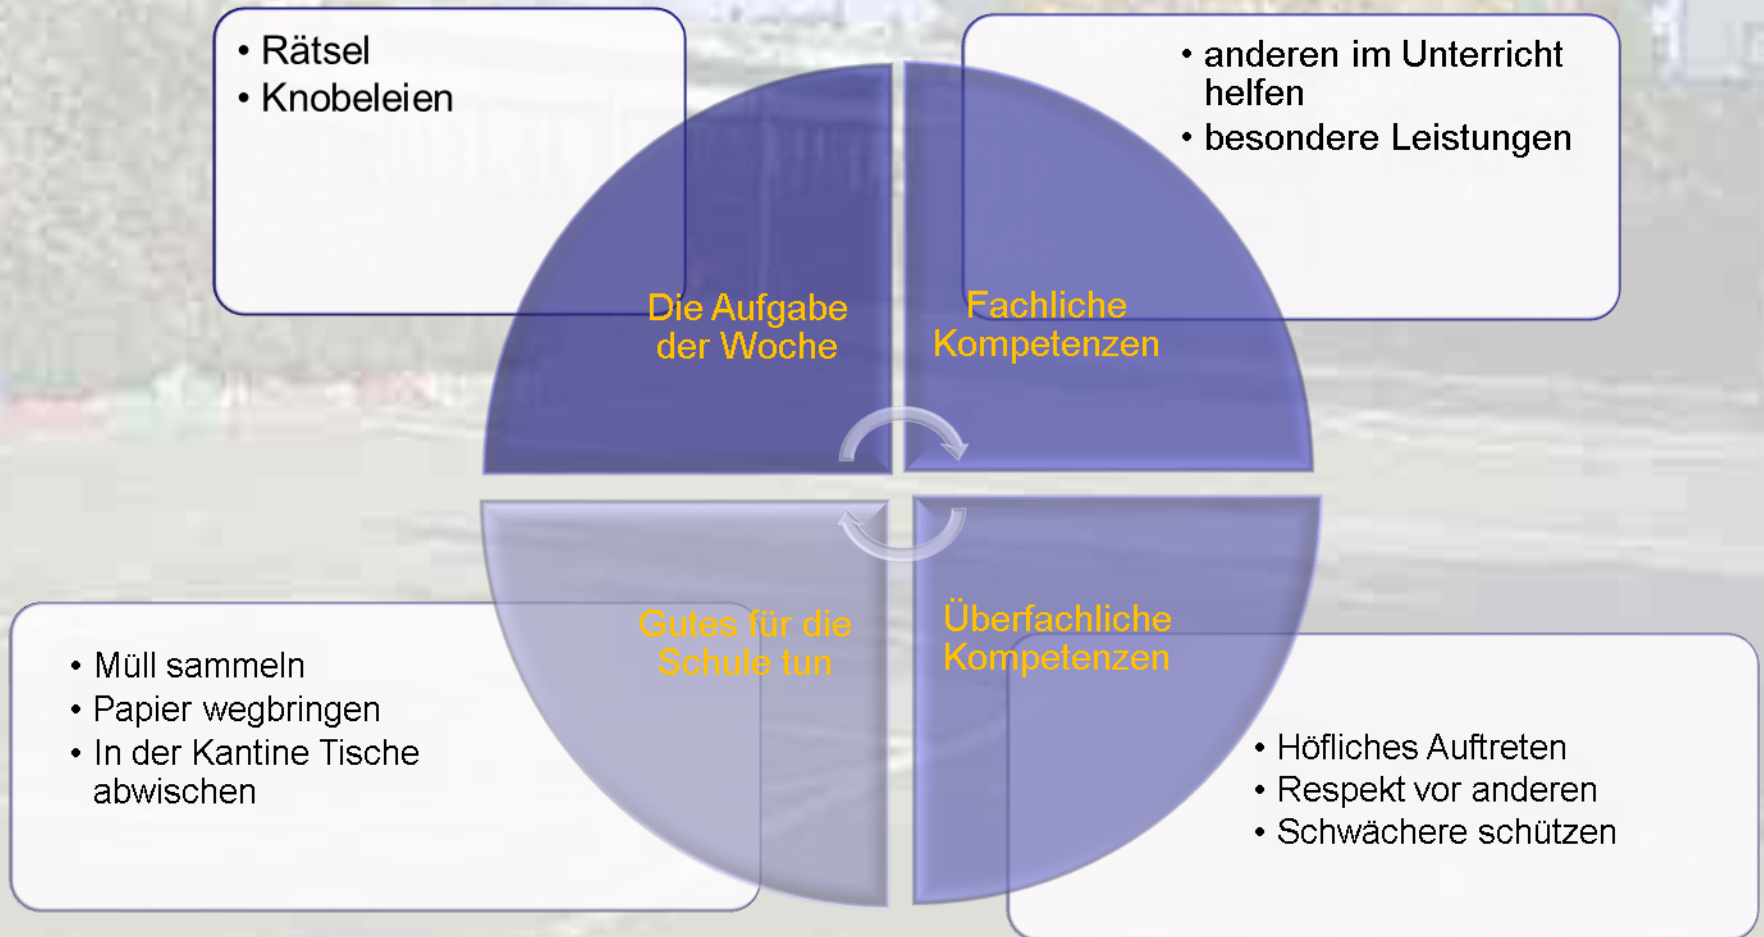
• Rätsel
• Knobeleien

• anderen im Unterricht helfen
• besondere Leistungen

Die Aufgabe der Woche

Fachliche Kompetenzen

Gutes für die Schule tun

Überfachliche Kompetenzen

• Müll sammeln
• Papier wegbringen
• In der Kantine Tische abwischen

• Höfliches Auftreten
• Respekt vor anderen
• Schwächere schützen